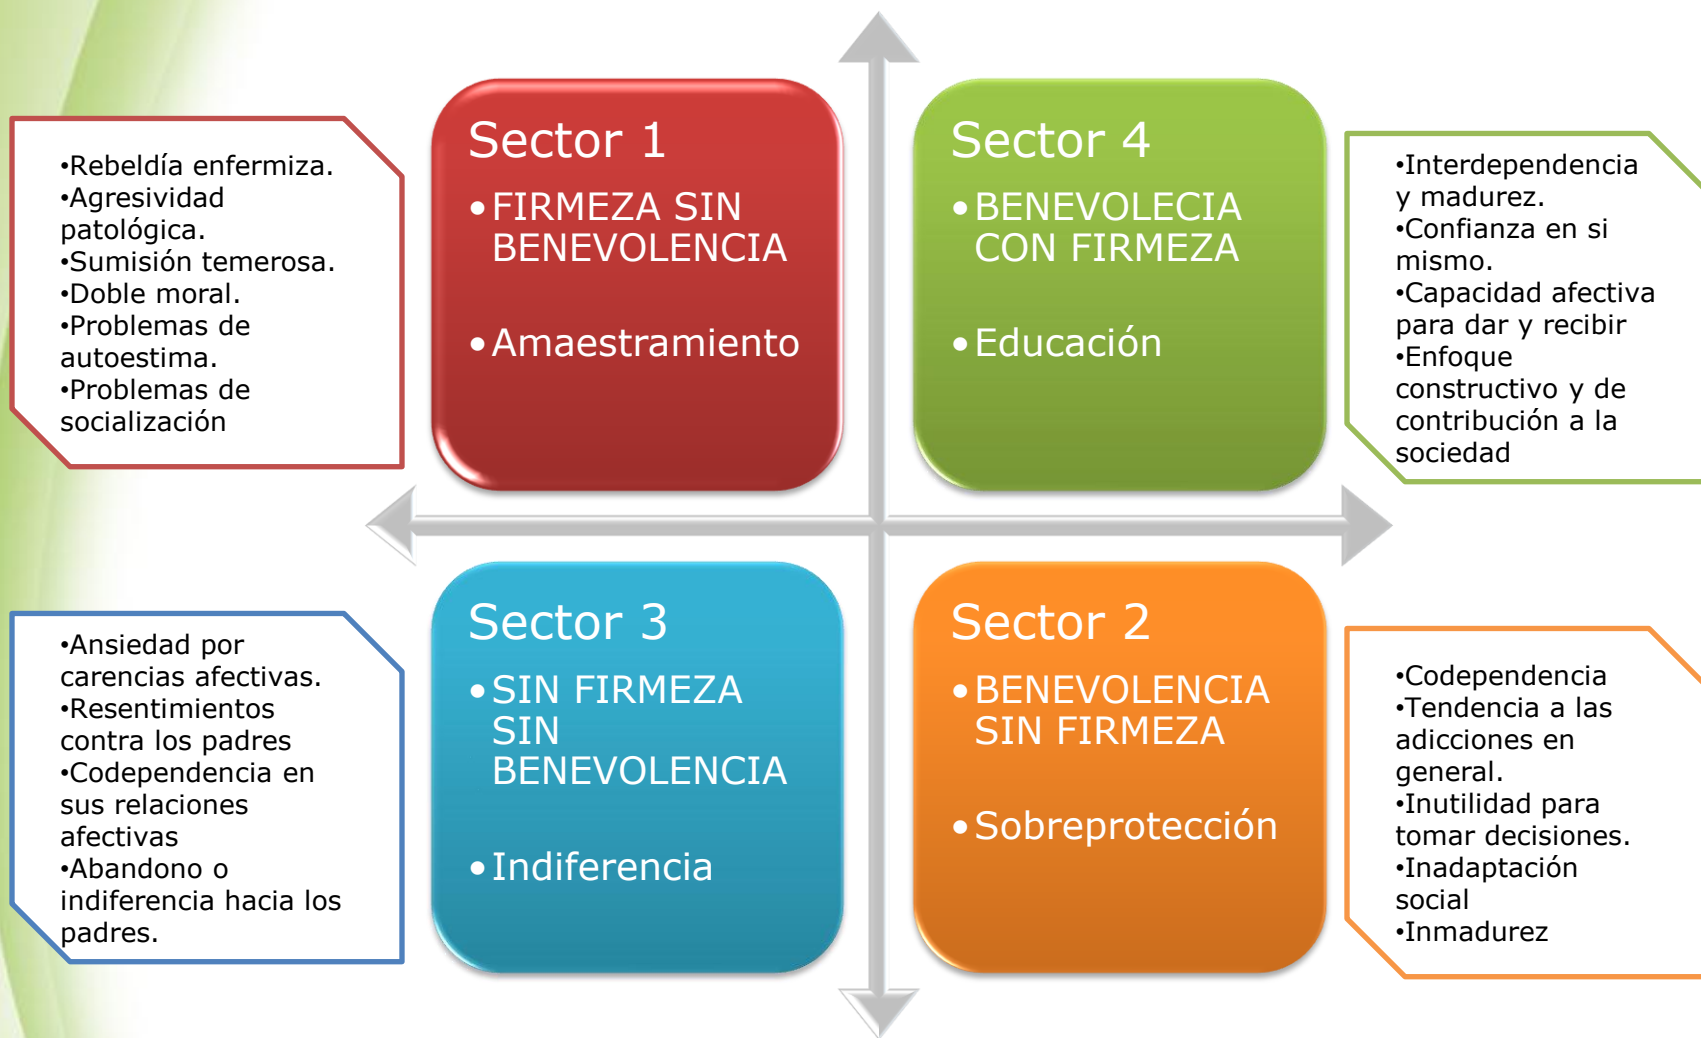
•Rebeldía enfermiza.
•Agresividad patológica.
•Sumisión temerosa.
•Doble moral.
•Problemas de autoestima.
•Problemas de socialización

Sector 1
• FIRMEZA SIN BENEVOLENCIA
• Amaestramiento

Sector 4
• BENEVOLECIA CON FIRMEZA
• Educación

•Interdependencia y madurez.
•Confianza en si mismo.
•Capacidad afectiva para dar y recibir
•Enfoque constructivo y de contribución a la sociedad

•Ansiedad por carencias afectivas.
•Resentimientos contra los padres
•Codependencia en sus relaciones afectivas
•Abandono o indiferencia hacia los padres.

Sector 3
• SIN FIRMEZA SIN BENEVOLENCIA
• Indiferencia

Sector 2
• BENEVOLENCIA SIN FIRMEZA
• Sobreprotección

•Codependencia
•Tendencia a las adicciones en general.
•Inutilidad para tomar decisiones.
•Inadaptación social
•Inmadurez